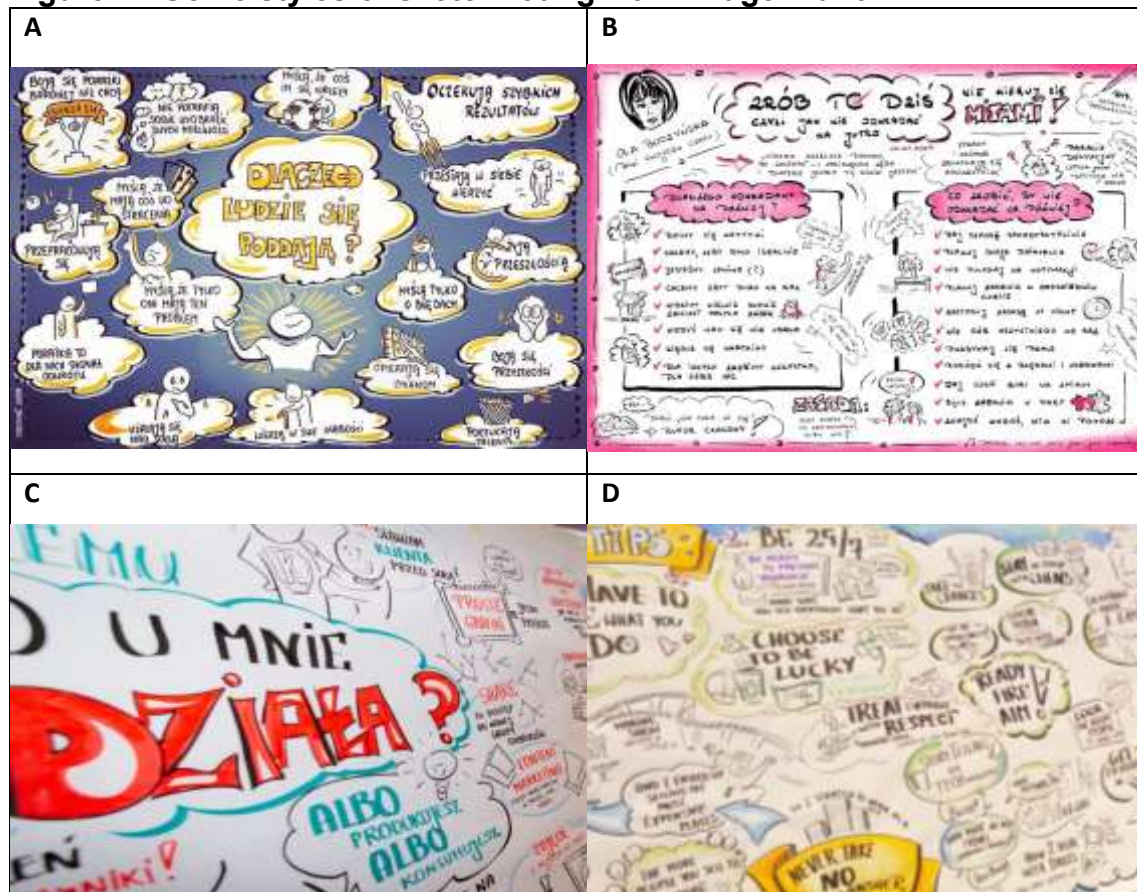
A

BOJĄ SIĘ PORAŻKI BARDZIEJ NIŻ CZEGO

NIE POTRAFIĄ SOBIE WYOBRAZIĆ SWOICH MOŻLIWOŚCI

MYŚLĄ, ŻE COŚ IM SIĘ NALEŻY

OCZEKUJĄ SZYBKICH REZULTATÓW

MYŚLĄ, ŻE MAJĄ CO DO STRACENIA

PRZESTAJĄ W SIEBIE WIERZYĆ

DLACZEGO LUDZIE SIĘ PODDAJĄ?

PRZEPRACOWUJĄ SIĘ

ŻYJĄ PRZESZŁOŚCIĄ

MYŚLĄ, ŻE TYLKO ONI MAJĄ TEN PROBLEM

MYŚLĄ TYLKO O DUŻYCH

PORAŻKI TO DLA NICH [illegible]

OPIERAJĄ SIĘ ZMIANOM

BOJĄ SIĘ PRZESZŁOŚCI

WIERZĄ W SWE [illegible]

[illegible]

B

ZRÓB TO DZIŚ

NIE KIERUJ SIĘ MITAMI!

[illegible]

C

EMU

U MNIE

DZIAŁA?

ALBO PRODUKUJESZ ALBO KONSUMUJESZ

KLIENTA

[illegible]

D

TIPS

BE 25/7

HAVE TO WHAT YOU DO

CHOOSE TO BE LUCKY

TREAT RESPECT

READY FIRE AIM

NEVER TAKE NO

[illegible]